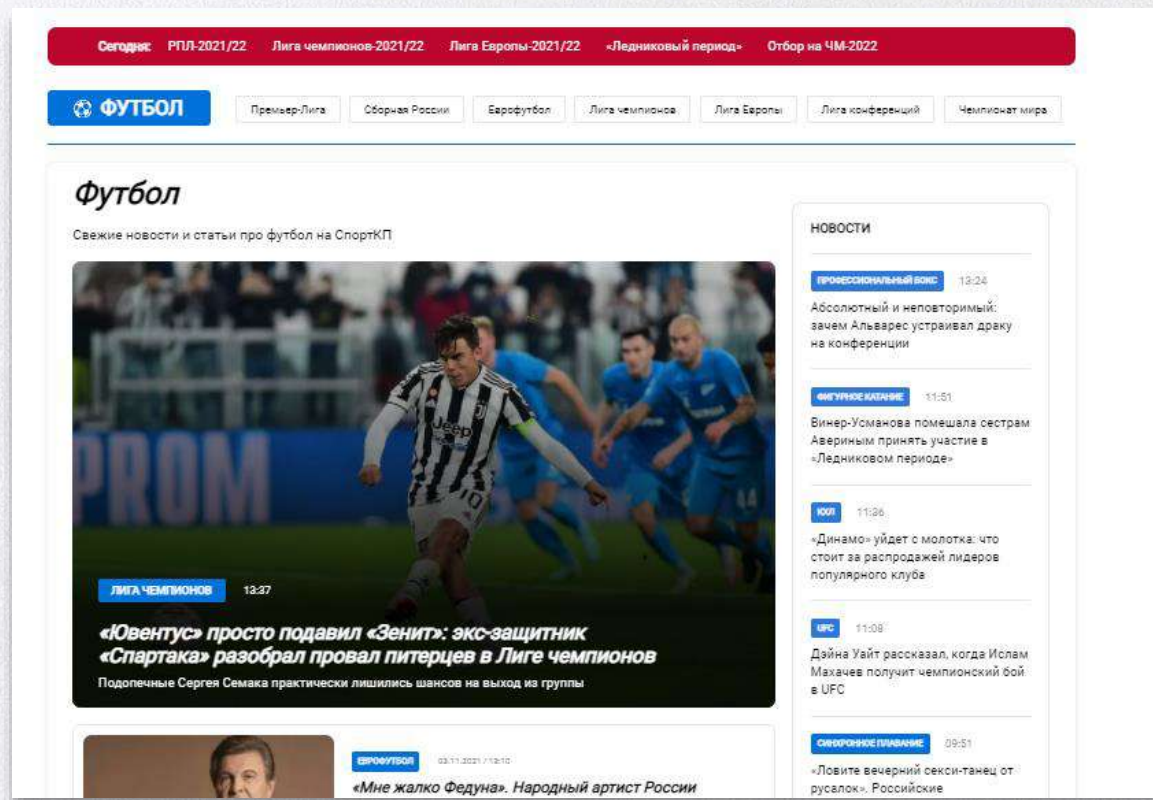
Сегодня: РПЛ-2021/22 Лига чемпионов-2021/22 Лига Европы-2021/22 «Ледниковый период» Отбор на ЧМ-2022

ФУТБОЛ

Премьер-Лига | Сборная России | Еврофутбол | Лига чемпионов | Лига Европы | Лига конференций | Чемпионат мира

Футбол

Свежие новости и статьи про футбол на СпортКП

ЛИГА ЧЕМПИОНОВ 13:37

«Ювентус» просто подавил «Зенит»: экс-защитник «Спартака» разобрал провал питерцев в Лиге чемпионов

Подопечные Сергея Семака практически лишились шансов на выход из группы

ЕВРОФУТБОЛ 03.11.2021 / 13:10

«Мне жалко Федуна». Народный артист России

НОВОСТИ

ПРОФЕССИОНАЛЬНЫЙ БОКС 13:24
Абсолютный и неповторимый: зачем Альварес устраивал драку на конференции

ФИГУРНОЕ КАТАНИЕ 11:51
Винер-Усманова помешала сестрам Авериным принять участие в «Ледниковом периоде»

КХЛ 11:36
«Динамо» уйдет с молотка: что стоит за распродажей лидеров популярного клуба

UFC 11:08
Дэйна Уайт рассказал, когда Ислам Махачев получит чемпионский бой в UFC

СИНХРОННОЕ ПЛАВАНИЕ 09:51
«Ловите вечерний секси-танец от русалок». Российские